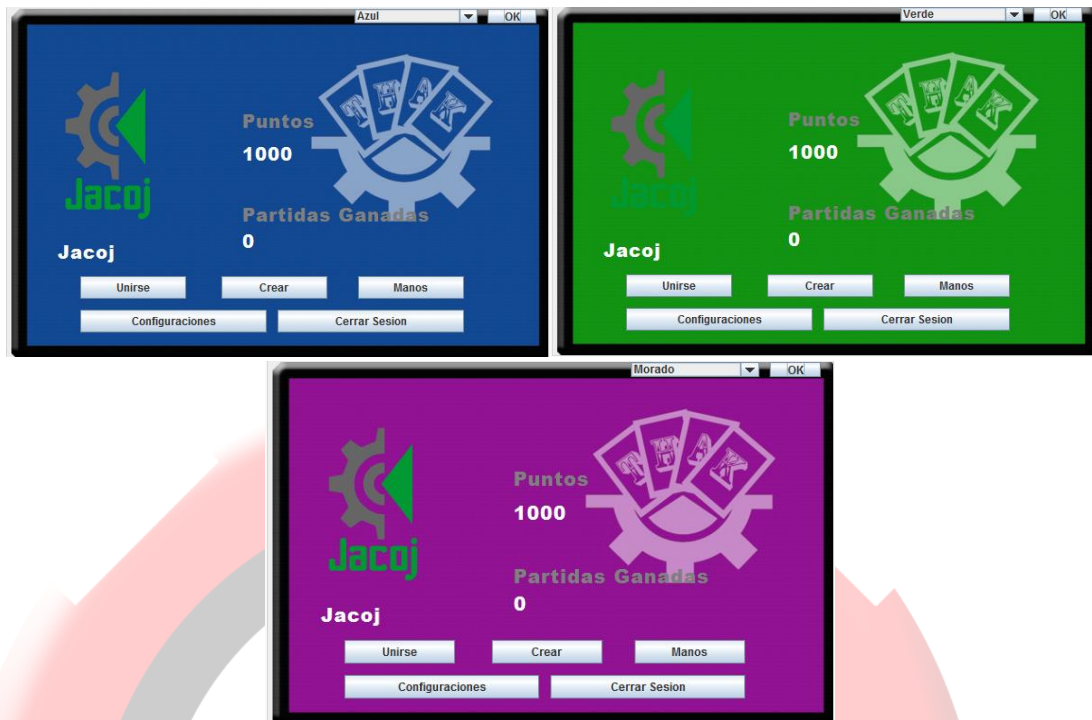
Azul
OK
Jacoj
Puntos
1000
Partidas Ganadas
0
Jacoj
Unirse
Crear
Manos
Configuraciones
Cerrar Sesion

Verde
OK
Jacoj
Puntos
1000
Partidas Ganadas
0
Jacoj
Unirse
Crear
Manos
Configuraciones
Cerrar Sesion

Morado
OK
Jacoj
Puntos
1000
Partidas Ganadas
0
Jacoj
Unirse
Crear
Manos
Configuraciones
Cerrar Sesion